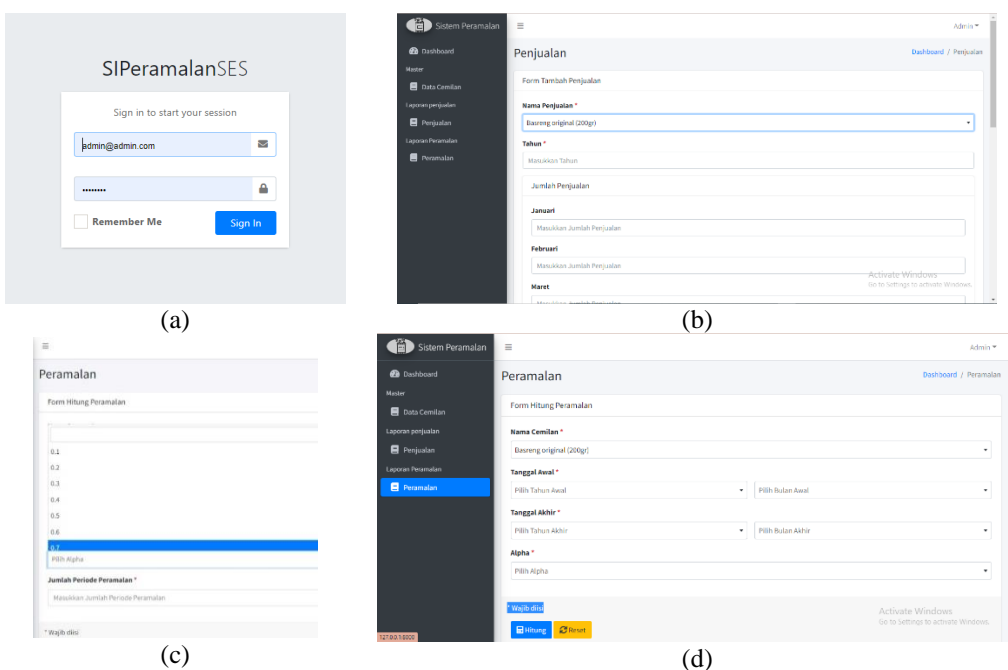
SIPeramalanSES

Sign in to start your session

admin@admin.com

••••••••

Remember Me

Sign In

(a)

Sistem Peramalan

Dashboard

Master

Data Cemilan

Laporan penjualan

Penjualan

Laporan Peramalan

Peramalan

Admin

Penjualan

Dashboard / Penjualan

Form Tambah Penjualan

Nama Penjualan *

Basreng original (200gr)

Tahun *

Masukkan Tahun

Jumlah Penjualan

Januari

Masukkan Jumlah Penjualan

Februari

Masukkan Jumlah Penjualan

Maret

Activate Windows
Go to Settings to activate Windows.

(b)

Peramalan

Form Hitung Peramalan

0.1

0.2

0.3

0.4

0.5

0.6

0.7

Pilih Alpha

Jumlah Periode Peramalan *

Masukkan Jumlah Periode Peramalan

* Wajib diisi

(c)

Sistem Peramalan

Dashboard

Master

Data Cemilan

Laporan penjualan

Penjualan

Laporan Peramalan

Peramalan

Admin

Peramalan

Dashboard / Peramalan

Form Hitung Peramalan

Nama Cemilan *

Basreng original (200gr)

Tanggal Awal *

Pilih Tahun Awal

Pilih Bulan Awal

Tanggal Akhir *

Pilih Tahun Akhir

Pilih Bulan Akhir

Alpha *

Pilih Alpha

* Wajib diisi

Hitung

Reset

127.0.0.1:8000

Activate Windows
Go to Settings to activate Windows.

(d)